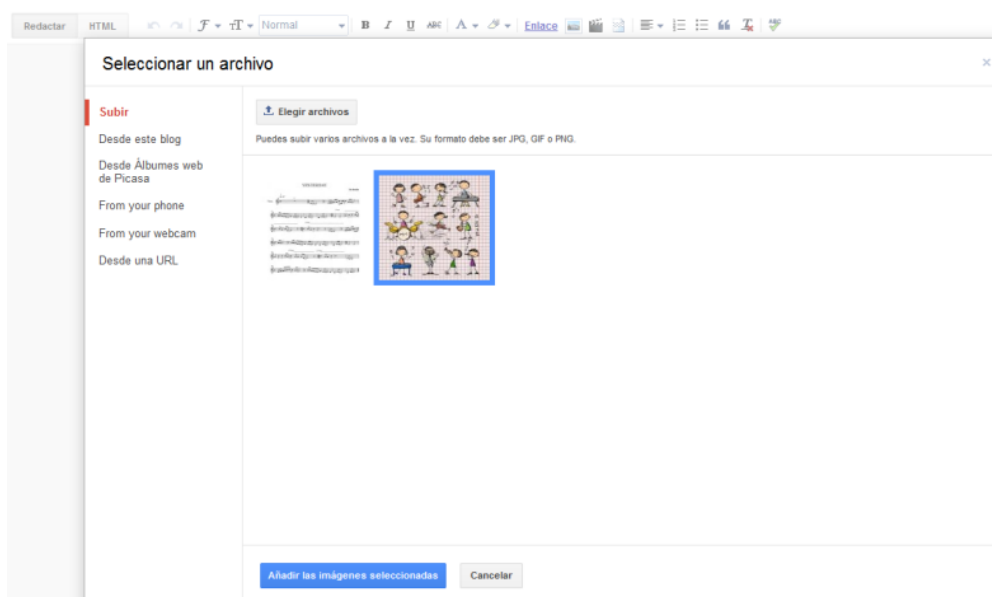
Redactar HTML Normal B I U ABC A Enlace

Seleccionar un archivo

Subir
Desde este blog
Desde Álbumes web de Picasa
From your phone
From your webcam
Desde una URL

Elegir archivos

Puedes subir varios archivos a la vez. Su formato debe ser JPG, GIF o PNG.

Añadir las imágenes seleccionadas Cancelar